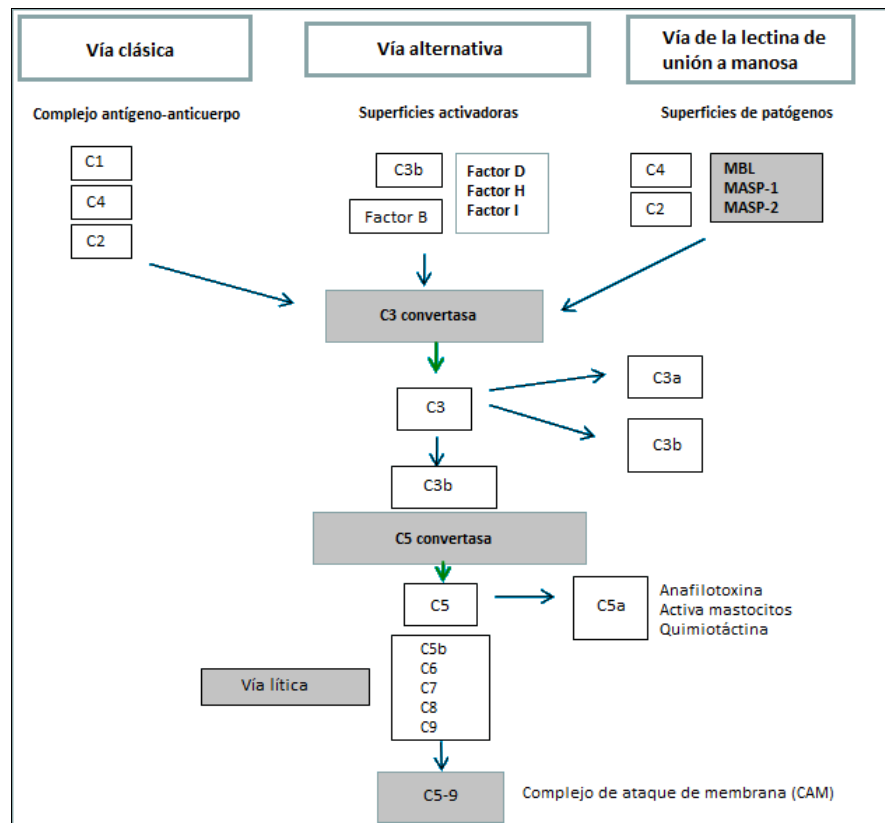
Vía clásica

Vía alternativa

Vía de la lectina de unión a manosa

Complejo antígeno-anticuerpo

Superficies activadoras

Superficies de patógenos

C1
C4
C2

C3b
Factor B

Factor D
Factor H
Factor I

C4
C2

MBL
MASP-1
MASP-2

C3 convertasa

C3

C3a

C3b

C3b

C5 convertasa

C5

C5a

Anafilotoxina
Activa mastocitos
Quimiotáctina

Vía lítica

C5b
C6
C7
C8
C9

C5-9

Complejo de ataque de membrana (CAM)